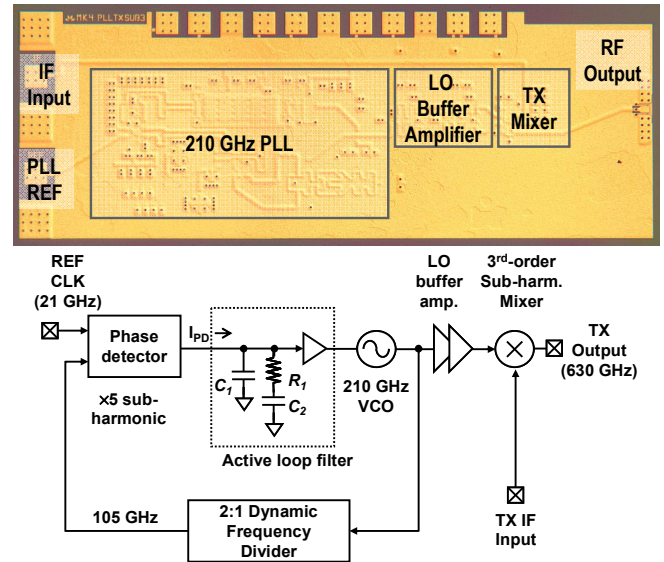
MK4 PLLTXSUB3

IF Input

PLL REF

210 GHz PLL

LO Buffer Amplifier

TX Mixer

RF Output

REF CLK (21 GHz)

Phase detector

$I_{PD}$

$C_1$

$R_1$

$C_2$

×5 sub-harmonic

Active loop filter

210 GHz VCO

LO buffer amp.

3rd-order Sub-harm. Mixer

TX Output (630 GHz)

TX IF Input

105 GHz

2:1 Dynamic Frequency Divider